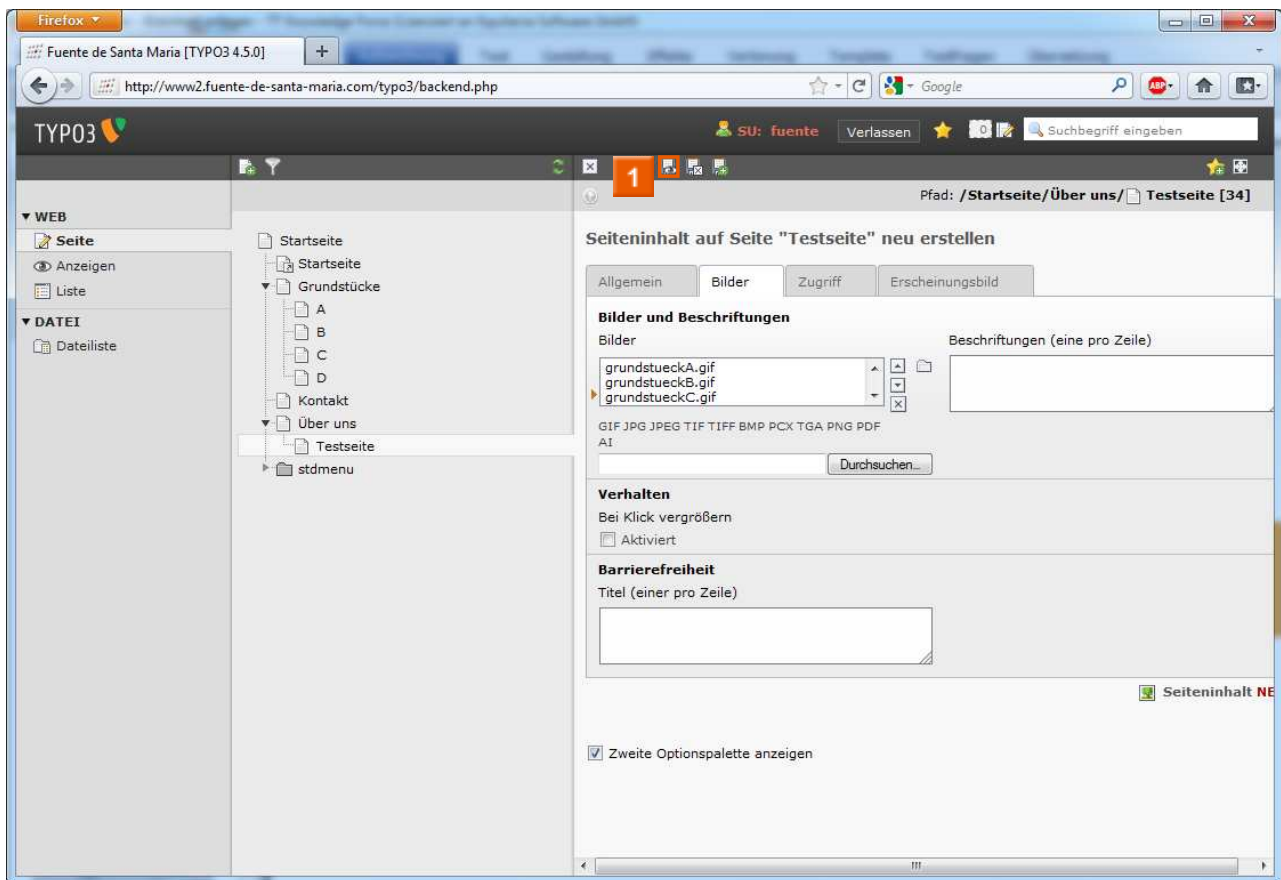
Firefox

Fuente de Santa Maria [TYPO3 4.5.0]

http://www2.fuente-de-santa-maria.com/typo3/backend.php

Google

TYPO3

SU: fuente

Verlassen

Suchbegriff eingeben

1

Pfad: /Startseite/Über uns/ Testseite [34]

▾ WEB

Seite

Anzeigen

Liste

▾ DATEI

Dateiliste

Startseite

Startseite

Grundstücke

A

B

C

D

Kontakt

Über uns

Testseite

stdmenu

Seiteninhalt auf Seite "Testseite" neu erstellen

Allgemein

Bilder

Zugriff

Erscheinungsbild

Bilder und Beschriftungen

Bilder

grundstueckA.gif
grundstueckB.gif
grundstueckC.gif

Beschriftungen (eine pro Zeile)

GIF JPG JPEG TIF TIFF BMP PCX TGA PNG PDF AI

Durchsuchen...

Verhalten

Bei Klick vergrößern

Aktiviert

Barrierefreiheit

Titel (einer pro Zeile)

Seiteninhalt NE

Zweite Optionspalette anzeigen